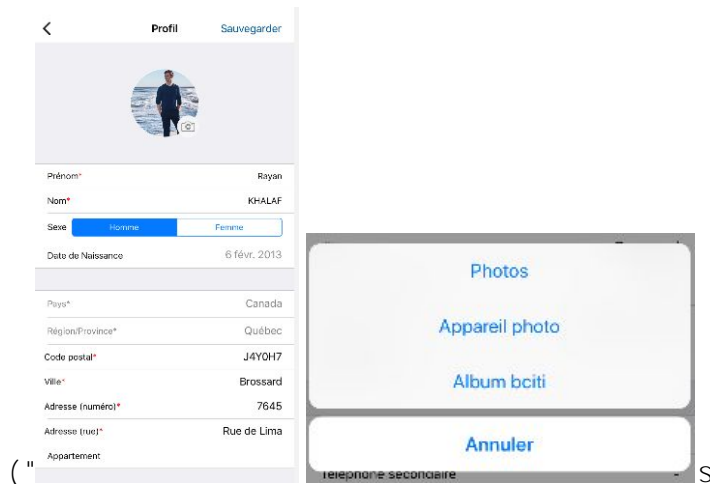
<
Profil
Sauvegarder

Prénom*
Rayan

Nom*
KHALAF

Sexe
Homme
Femme

Date de Naissance
6 févr. 2013

Pays*
Canada

Région/Province*
Québec

Code postal*
J4Y0H7

Ville*
Brossard

Adresse (numéro)*
7645

Adresse (rue)*
Rue de Lima

Appartement

("

Photos

Appareil photo

Album bciti

Annuler

Téléphone secondaire

S